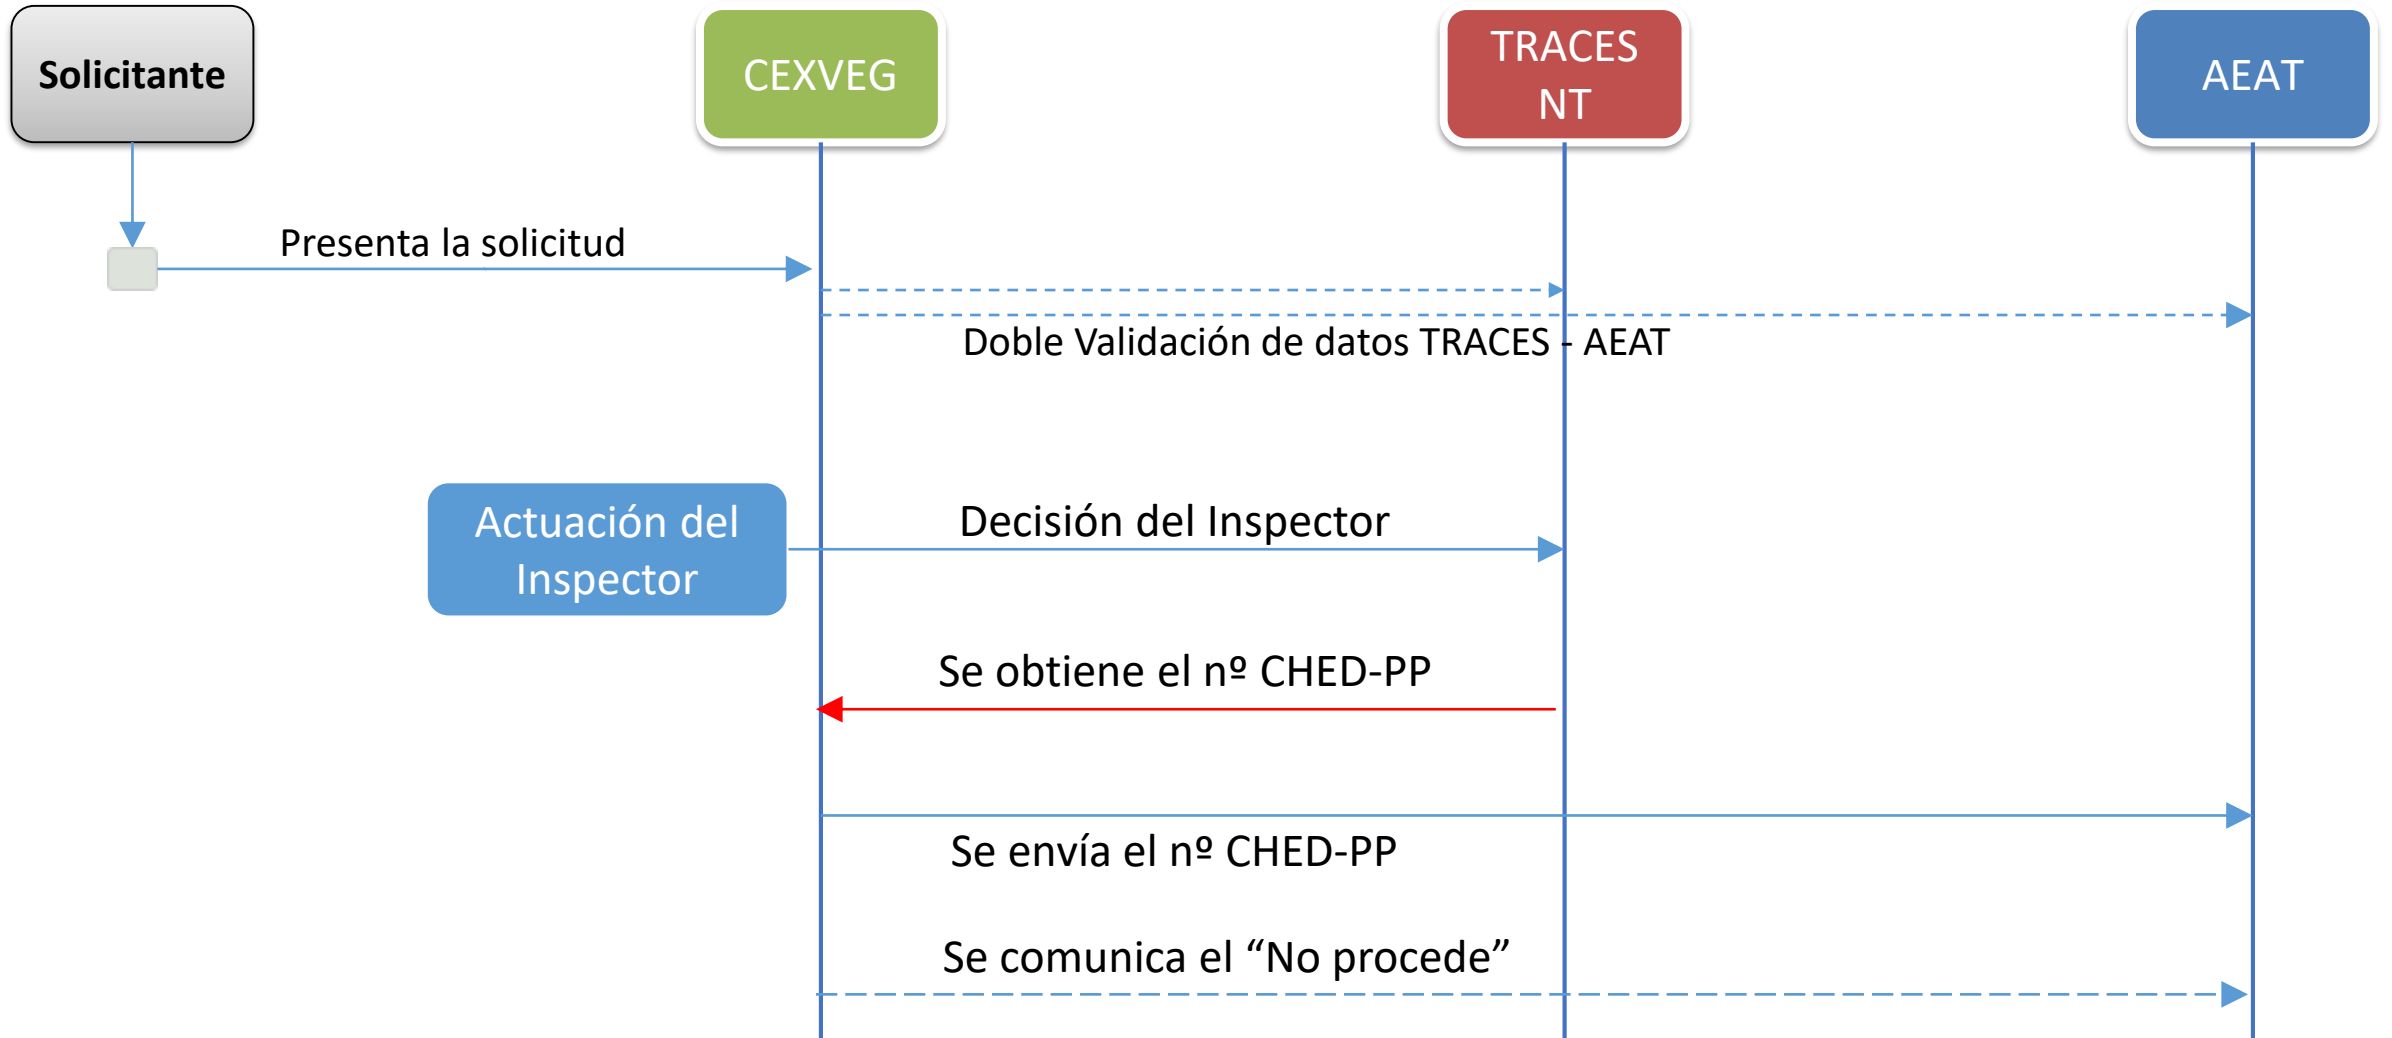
Solicitante

CEXVEG

TRACES NT

AEAT

Presenta la solicitud

Doble Validación de datos TRACES - AEAT

Actuación del Inspector

Decisión del Inspector

Se obtiene el nº CHED-PP

Se envía el nº CHED-PP

Se comunica el “No procede”